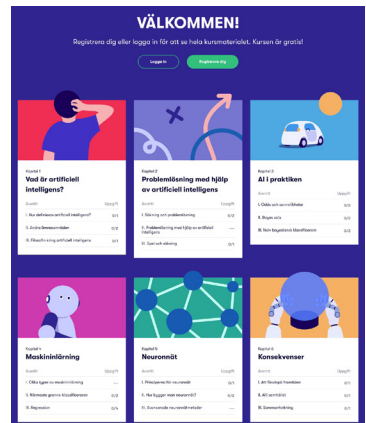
VÄLKOMMEN!

Registrera dig eller logga in för att se hela kursmaterialet. Kursen är gratis!

Logga in

Registrera dig

Kapitel 1
Vad är artificiell intelligens?

| Avsnitt | Uppgift |
|---|---|
| I. Hur definieras artificiell intelligens? | 0/1 |
| II. Andra lärmsområden | 0/1 |
| III. Filosofin kring artificiell intelligens | 0/1 |

Kapitel 2
Problemlösning med hjälp av artificiell intelligens

| Avsnitt | Uppgift |
|---|---|
| I. Sökning och problemlösning | 0/2 |
| II. Problemlösning med hjälp av artificiell intelligens | — |
| III. Spel och sökning | 0/1 |

Kapitel 3
AI i praktiken

| Avsnitt | Uppgift |
|---|---|
| I. Odds och sannolikheter | 0/1 |
| II. Bayes sats | 0/1 |
| III. Naiv bayesiansk klassificerare | 0/1 |

Kapitel 4
Maskininlärning

| Avsnitt | Uppgift |
|---|---|
| I. Olika typer av maskininlärning | 0/1 |
| II. Närmaste granne-klassificerare | 0/2 |
| III. Regression | 0/4 |

Kapitel 5
Neuronnät

| Avsnitt | Uppgift |
|---|---|
| I. Principerna för neuronnät | 0/1 |
| II. Hur bygger man neuronnät? | 0/2 |
| III. Avancerade neuronnätmetoder | — |

Kapitel 6
Konsekvenser

| Avsnitt | Uppgift |
|---|---|
| I. Att förutspå framtiden | 0/1 |
| II. AI:s samhälle | 0/1 |
| III. Sammanfattning | 0/1 |